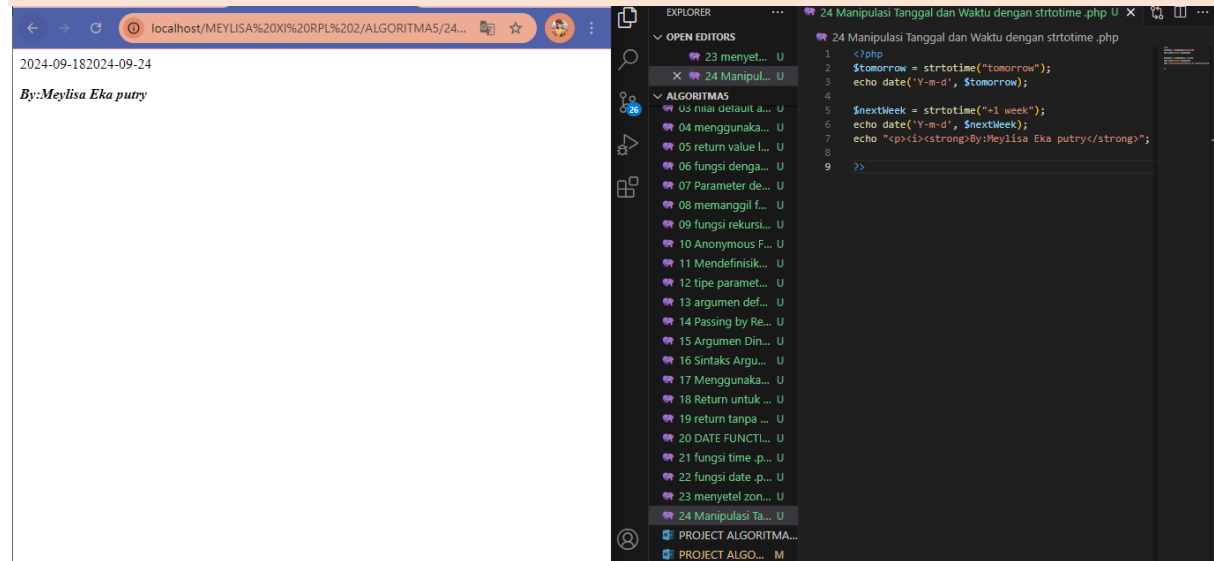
localhost/MEYLISA%20XI%20RPL%202/ALGORITMA5/24...

2024-09-182024-09-24

*By:Meylisa Eka putry*

EXPLORER ···

OPEN EDITORS
23 menyet... U
× 24 Manipul... U

ALGORITMA5
03 nilai default a... U
04 menggunaka... U
05 return value l... U
06 fungsi denga... U
07 Parameter de... U
08 memanggil f... U
09 fungsi rekursi... U
10 Anonymous F... U
11 Mendefinisik... U
12 tipe paramet... U
13 argumen def... U
14 Passing by Re... U
15 Argumen Din... U
16 Sintaks Argu... U
17 Menggunaka... U
18 Return untuk ... U
19 return tanpa ... U
20 DATE FUNCTI... U
21 fungsi time .p... U
22 fungsi date .p... U
23 menyetel zon... U
24 Manipulasi Ta... U
PROJECT ALGORITMA...
PROJECT ALGO... M

26

24 Manipulasi Tanggal dan Waktu dengan strtotime .php U ×

24 Manipulasi Tanggal dan Waktu dengan strtotime .php

1 <?php
2 $tomorrow = strtotime("tomorrow");
3 echo date('Y-m-d', $tomorrow);
4
5 $nextWeek = strtotime("+1 week");
6 echo date('Y-m-d', $nextWeek);
7 echo "<p><i><strong>By:Meylisa Eka putry</strong>";
8
9 ?>